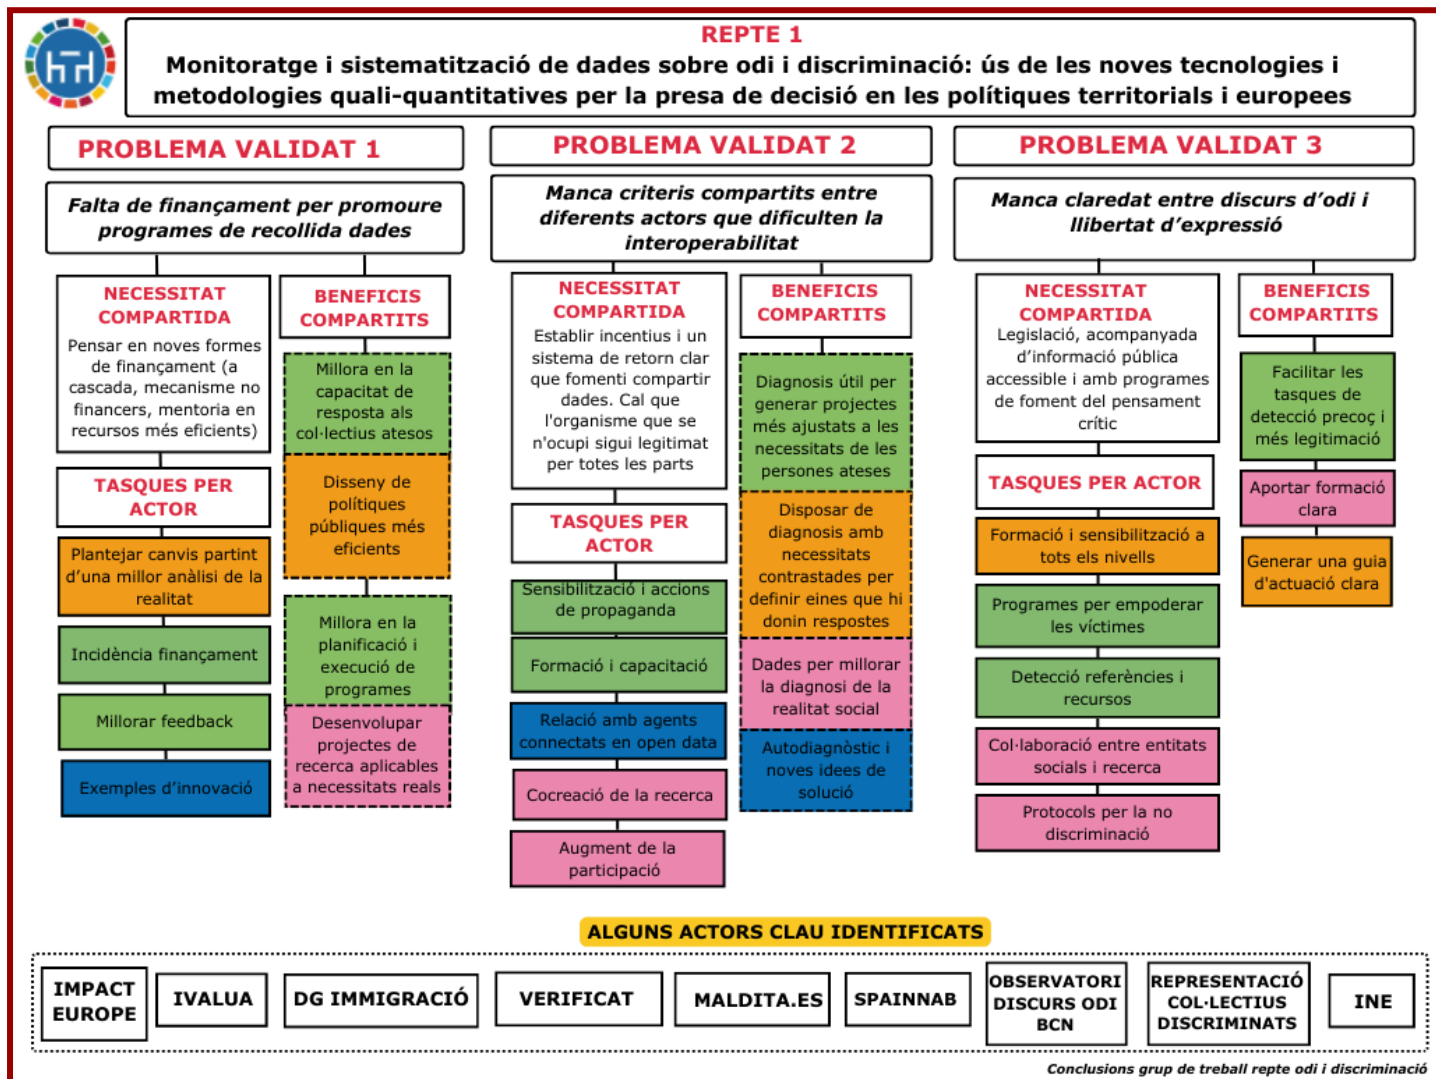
REPTE 1
Monitoratge i sistematització de dades sobre odi i discriminació: ús de les noves tecnologies i metodologies quali-quantitatives per la presa de decisió en les polítiques territorials i europees

PROBLEMA VALIDAT 1

Falta de finançament per promoure programes de recollida dades

NECESSITAT COMPARTIDA
Pensar en noves formes de finançament (a cascada, mecanisme no financers, mentoria en recursos més eficients)

BENEFICIS COMPARTITS

Millora en la capacitat de resposta als col·lectius atesos

Disseny de polítiques públiques més eficients

Millora en la planificació i execució de programes

Desenvolupar projectes de recerca aplicables a necessitats reals

TASQUES PER ACTOR

Plantejar canvis partint d'una millor anàlisi de la realitat

Incidència finançament

Millorar feedback

Exemples d'innovació

PROBLEMA VALIDAT 2

Manca criteris compartits entre diferents actors que dificulten la interoperabilitat

NECESSITAT COMPARTIDA
Establir incentius i un sistema de retorn clar que fomenti compartir dades. Cal que l'organisme que se n'ocupi sigui legitimat per totes les parts

BENEFICIS COMPARTITS

Diagnosis útil per generar projectes més ajustats a les necessitats de les persones ateses

Disposar de diagnosis amb necessitats contrastades per definir eines que hi donin respostes

Dades per millorar la diagnosi de la realitat social

Autodiagnòstic i noves idees de solució

TASQUES PER ACTOR

Sensibilització i accions de propaganda

Formació i capacitació

Relació amb agents connectats en open data

Cocreació de la recerca

Augment de la participació

PROBLEMA VALIDAT 3

Manca claredat entre discurs d'odi i llibertat d'expressió

NECESSITAT COMPARTIDA
Legislació, acompanyada d'informació pública accessible i amb programes de foment del pensament crític

BENEFICIS COMPARTITS

Facilitar les tasques de detecció precoç i més legitimació

Aportar formació clara

Generar una guia d'actuació clara

TASQUES PER ACTOR

Formació i sensibilització a tots els nivells

Programes per empoderar les víctimes

Detecció referències i recursos

Col·laboració entre entitats socials i recerca

Protocols per la no discriminació

ALGUNS ACTORS CLAU IDENTIFICATS

IMPACT EUROPE
IVALUA
DG IMMIGRACIÓ
VERIFICAT
MALDITA.ES
SPAINNAB
OBSERVATORI DISCURS ODI BCN
REPRESENTACIÓ COL·LECTIUS DISCRIMINATS
INE

Conclusions grup de treball repte odi i discriminació